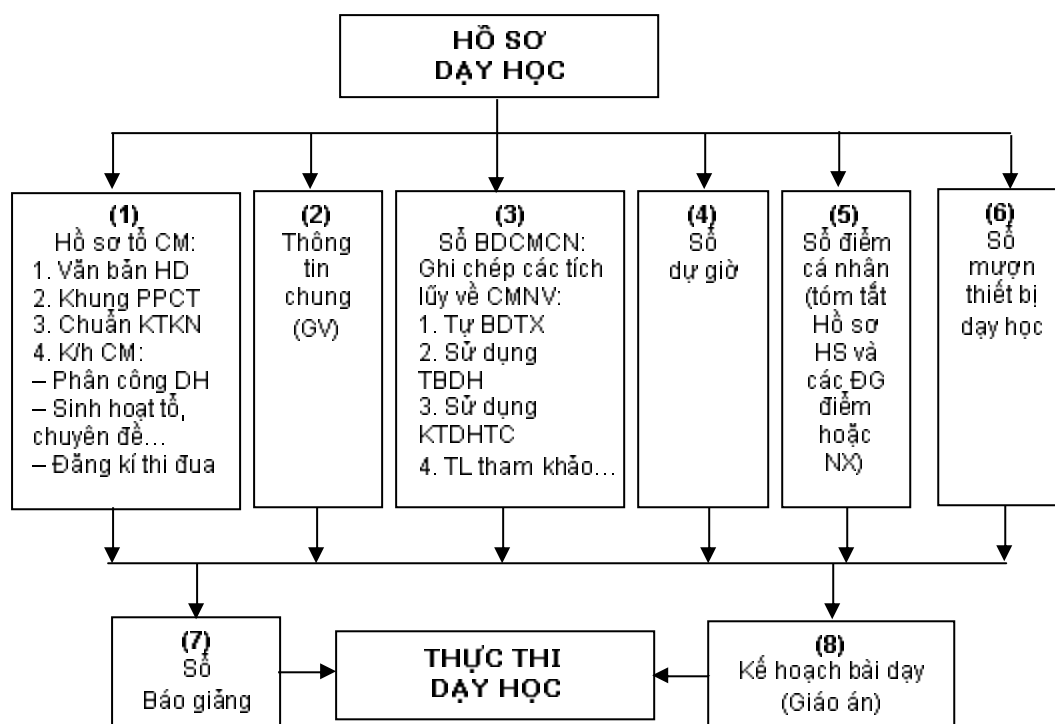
HỒ SƠ
DẠY HỌC

(1)
Hồ sơ tổ CM:
1. Văn bản HD
2. Khung PPCT
3. Chuẩn KTKN
4. K/h CM:
– Phân công DH
– Sinh hoạt tổ, chuyên đề…
– Đăng kí thi đua

(2)
Thông tin chung
(GV)

(3)
Sổ BDCMCN:
Ghi chép các tích lũy về CMNV:
1. Tự BDTX
2. Sử dụng TBDH
3. Sử dụng KTDHTC
4. TL tham khảo…

(4)
Sổ dự giờ

(5)
Sổ điểm cá nhân (tóm tắt Hồ sơ HS và các ĐG điểm hoặc NX)

(6)
Sổ mượn thiết bị dạy học

(7)
Sổ
Báo giảng

THỰC THI
DẠY HỌC

(8)
Kế hoạch bài dạy
(Giáo án)